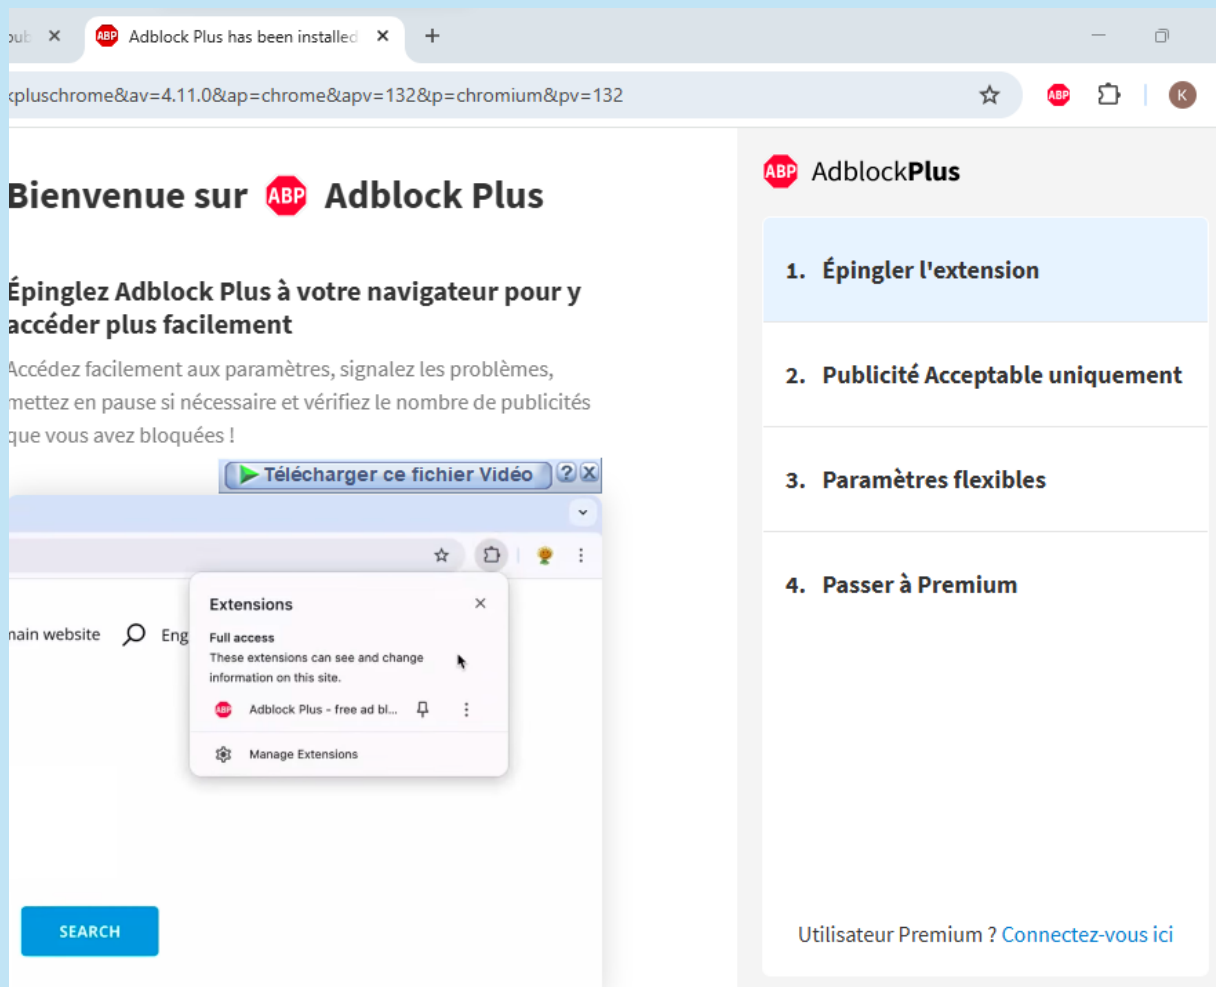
oub ✕ Adblock Plus has been installed ✕ +

kpluschrome&av=4.11.0&ap=chrome&apv=132&p=chromium&pv=132

ABP

K

Bienvenue sur ABP Adblock Plus

Épinglez Adblock Plus à votre navigateur pour y accéder plus facilement

Accédez facilement aux paramètres, signalez les problèmes, mettez en pause si nécessaire et vérifiez le nombre de publicités que vous avez bloquées !

Télécharger ce fichier Vidéo ? X

Extensions ✕

Full access
These extensions can see and change information on this site.

nain website Eng

Adblock Plus - free ad bl...

Manage Extensions

SEARCH

ABP AdblockPlus

1. Épingler l'extension

2. Publicité Acceptable uniquement

3. Paramètres flexibles

4. Passer à Premium

Utilisateur Premium ? Connectez-vous ici